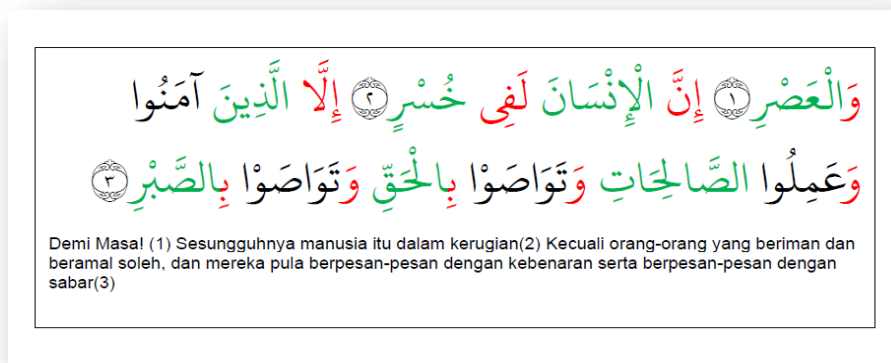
وَالْعَصْرِ ﴿١﴾ إِنَّ الْإِنْسَانَ لَفِي خُسْرٍ ﴿٢﴾ إِلَّا الَّذِينَ آمَنُوا وَعَمِلُوا الصَّالِحَاتِ وَتَوَاصَوْا بِالْحَقِّ وَتَوَاصَوْا بِالصَّبْرِ ﴿٣﴾

Demi Masa! (1) Sesungguhnya manusia itu dalam kerugian(2) Kecuali orang-orang yang beriman dan beramal soleh, dan mereka pula berpesan-pesan dengan kebenaran serta berpesan-pesan dengan sabar(3)